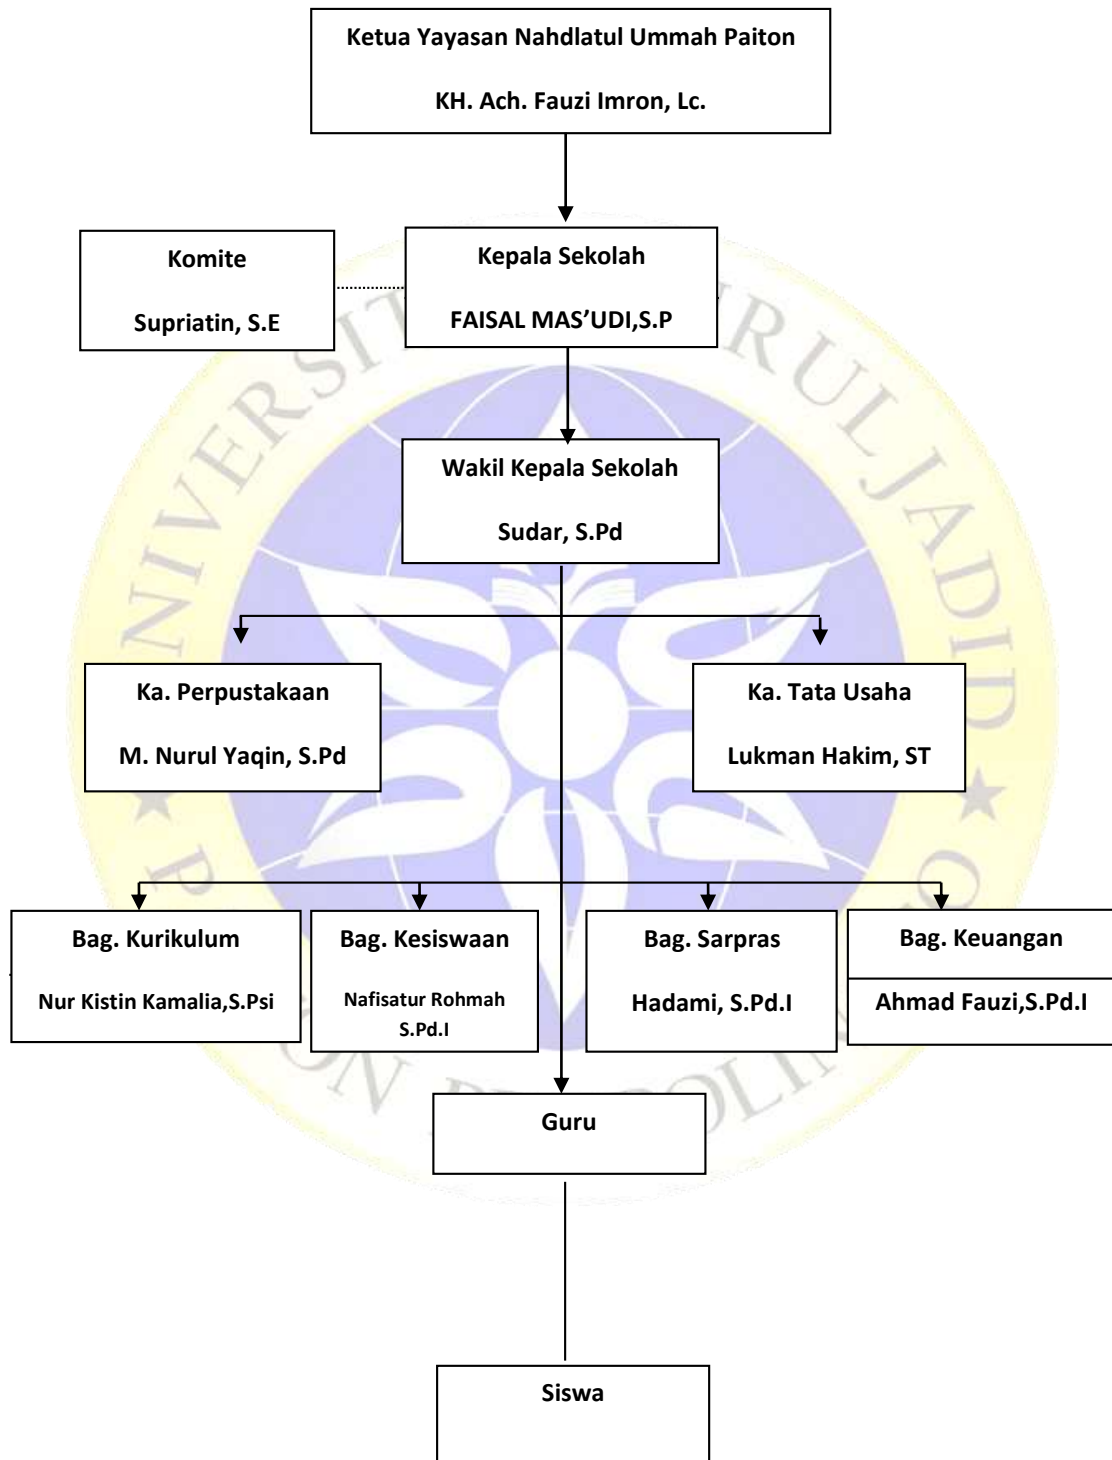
Ketua Yayasan Nahdlatul Ummah Paiton

KH. Ach. Fauzi Imron, Lc.

Komite

Supriatin, S.E

Kepala Sekolah

FAISAL MAS'UDI,S.P

Wakil Kepala Sekolah

Sudar, S.Pd

Ka. Perpustakaan

M. Nurul Yaqin, S.Pd

Ka. Tata Usaha

Lukman Hakim, ST

Bag. Kurikulum

Nur Kistin Kamalia,S.Psi

Bag. Kesiswaan

Nafisatur Rohmah S.Pd.I

Bag. Sarpras

Hadami, S.Pd.I

Bag. Keuangan

Ahmad Fauzi,S.Pd.I

Guru

Siswa